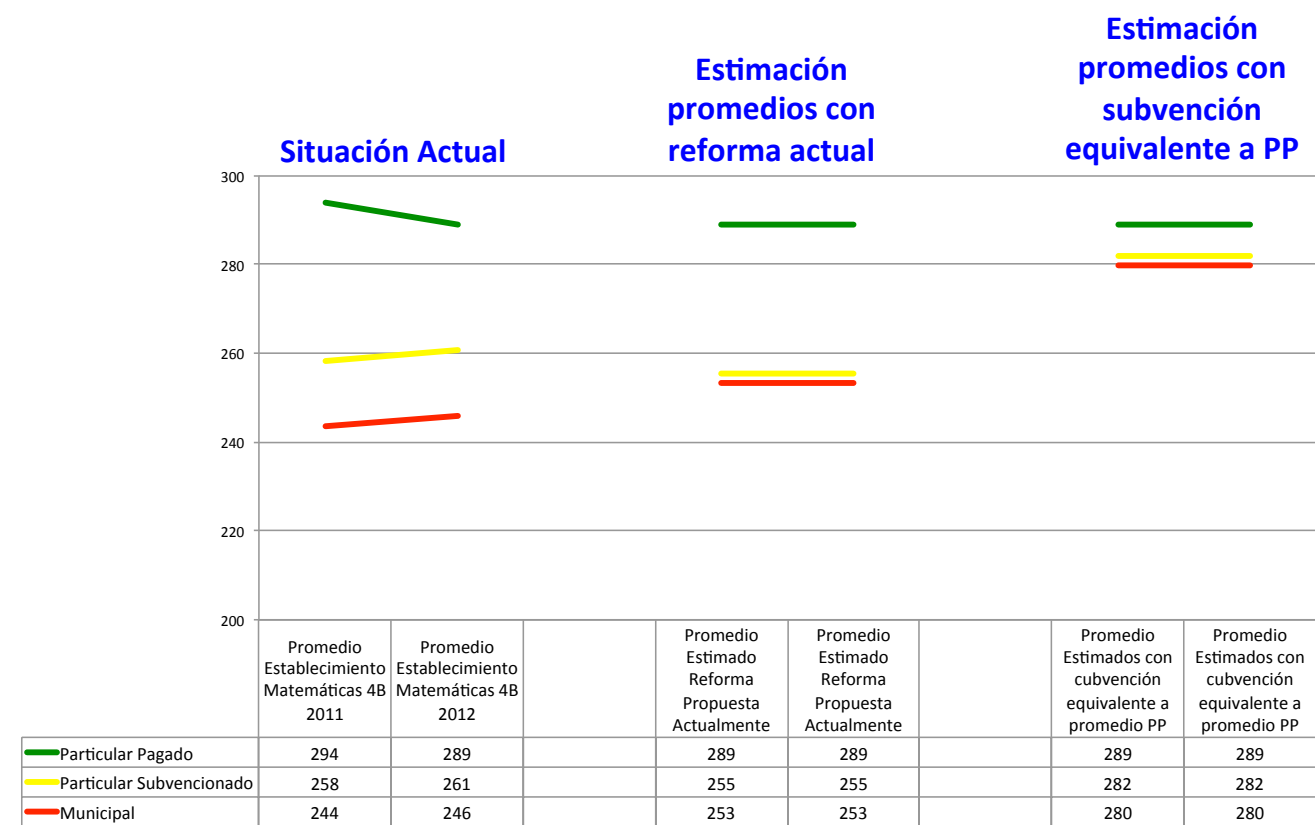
Situación Actual

Estimación promedios con reforma actual

Estimación promedios con subvención equivalente a PP

300
280
260
240
220
200

| | Promedio Establecimiento Matemáticas 4B 2011 | Promedio Establecimiento Matemáticas 4B 2012 | | Promedio Estimado Reforma Propuesta Actualmente | Promedio Estimado Reforma Propuesta Actualmente | | Promedio Estimados con cubvención equivalente a promedio PP | Promedio Estimados con cubvención equivalente a promedio PP |
|---|---|---|---|---|---|---|---|---|
| Particular Pagado | 294 | 289 | | 289 | 289 | | 289 | 289 |
| Particular Subvencionado | 258 | 261 | | 255 | 255 | | 282 | 282 |
| Municipal | 244 | 246 | | 253 | 253 | | 280 | 280 |